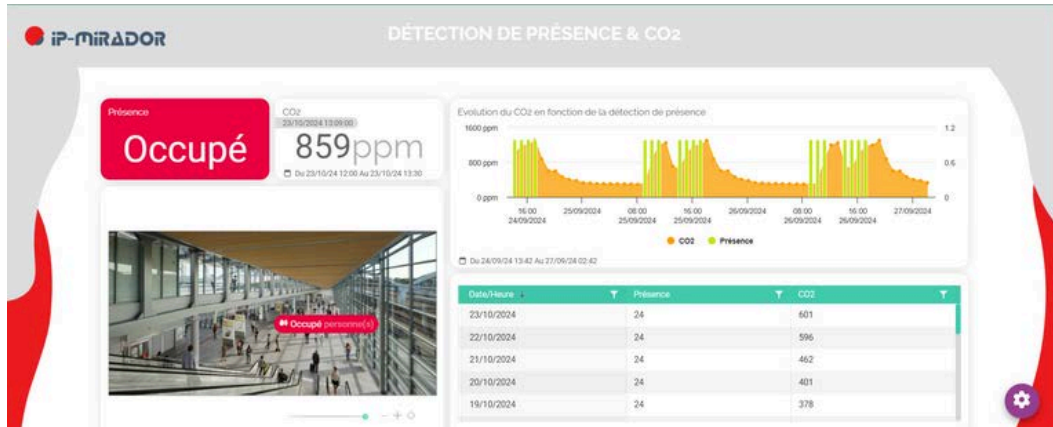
iP-MIRADOR

DÉTECTION DE PRÉSENCE & CO2

Présence
Occupé

CO2
23/10/2024 13:09:00
859ppm
Du 23/10/24 12:00 Au 23/10/24 13:30

Evolution du CO2 en fonction de la détection de présence
1600 ppm
800 ppm
0 ppm
1.2
0.6
0
16:00 24/09/2024
25/09/2024
08:00 25/09/2024
16:00 25/09/2024
26/09/2024
08:00 26/09/2024
16:00 26/09/2024
27/09/2024
CO2
Présence
Du 24/09/24 13:42 Au 27/09/24 02:42

Occupé personne(s)

| Date/Heure | Présence | CO2 |
|---|---|---|
| 23/10/2024 | 24 | 601 |
| 22/10/2024 | 24 | 596 |
| 21/10/2024 | 24 | 462 |
| 20/10/2024 | 24 | 401 |
| 19/10/2024 | 24 | 378 |

− + ◇